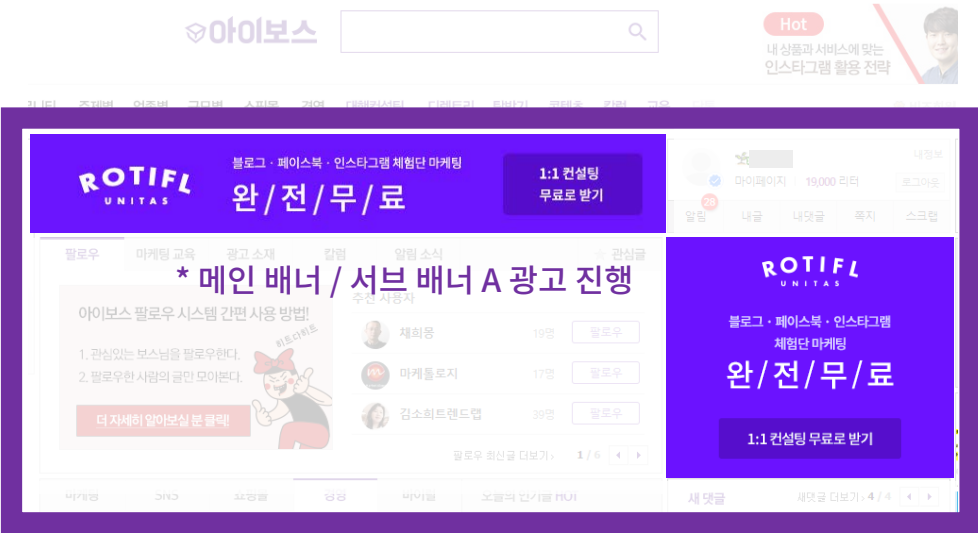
아이보스

Hot
내 상품과 서비스에 맞는
인스타그램 활용 전략

ROTIFL
UNITAS
블로그 · 페이스북 · 인스타그램 체험단 마케팅
완/전/무/료
1:1 컨설팅
무료로 받기

마이페이지 19,000 리터
내정보
로그아웃
28
알림 내글 내댓글 쪽지 스크랩

팔로우 마케팅 교육 광고 소재 칼럼 알림 소식 관심글

* 메인 배너 / 서브 배너 A 광고 진행

아이보스 팔로우 시스템 간편 사용 방법!
1. 관심있는 보스님을 팔로우한다.
2. 팔로우한 사람의 글만 모아본다.
더 자세히 알아보실 분 클릭!
히트다히트

추천 사용자
채희용 19명 팔로우
마케돌로지 17명 팔로우
김소희트렌드랩 39명 팔로우
팔로우 최신글 더보기 › 1 / 6

ROTIFL
UNITAS
블로그 · 페이스북 · 인스타그램
체험단 마케팅
완/전/무/료
1:1 컨설팅 무료로 받기

마케팅 SNS 표명칭 영상 바이럴 오늘의 인기글 HOT
새 댓글 새댓글 더보기 › 4 / 4